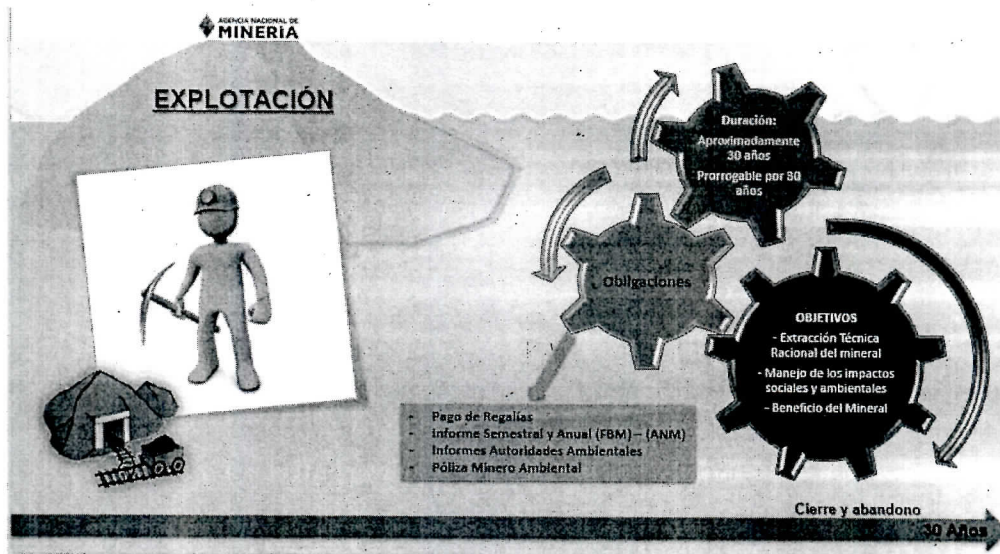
AGENCIA NACIONAL DE
MINERÍA

EXPLOTACIÓN

Duración:
Aproximadamente 30 años
Prorrogable por 30 años

Obligaciones

OBJETIVOS
- Extracción Técnica Racional del mineral
- Manejo de los impactos sociales y ambientales
- Beneficio del Mineral

- Pago de Regalías
- Informe Semestral y Anual (FBM) – (ANM)
- Informes Autoridades Ambientales
- Póliza Minero Ambiental

Cierre y abandono
30 Años